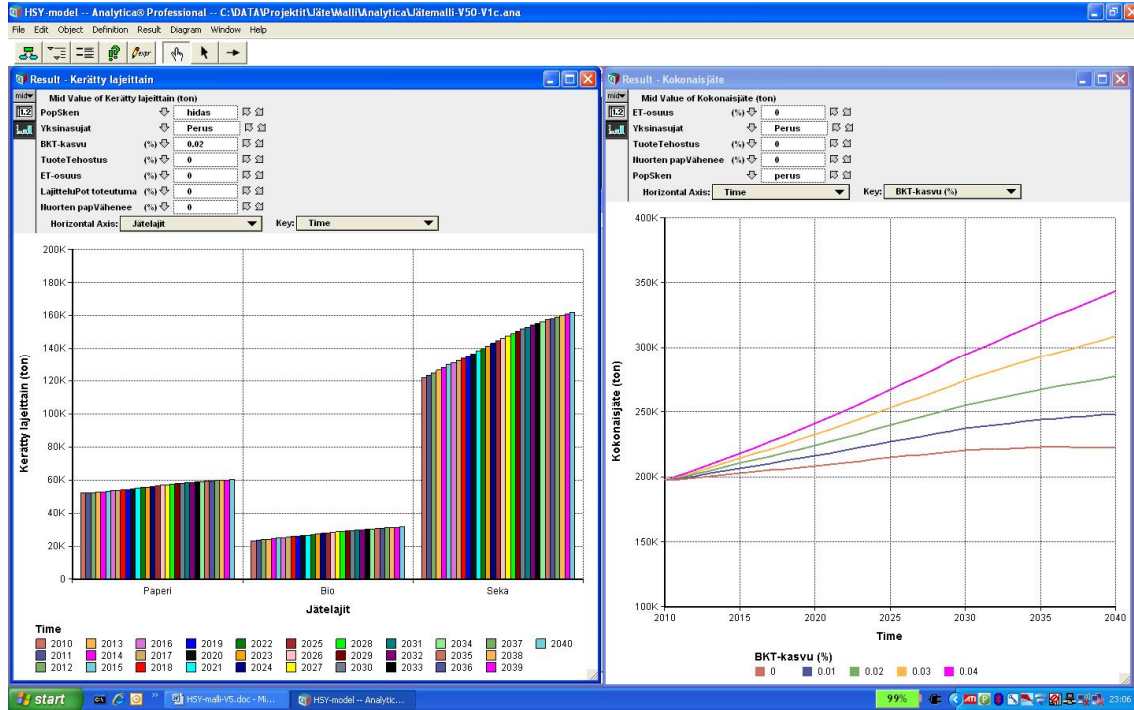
HSY-model -- Analytica® Professional -- C:\DATA\Projektit\Jäte\Malli\Analytica\Jätemalli-V50-V1c.ana

File Edit Object Definition Result Diagram Window Help

Result - Kerätty lajeittain

mid

Mid Value of Kerätty lajeittain (ton)

PopSken hidas
Yksinasujat Perus
BKT-kasvu (%) 0.02
TuoteTehostus (%) 0
ET-osuus (%) 0
LajitteluPot toteutuma (%) 0
Nuorten papVähenee (%) 0

Horizontal Axis: Jätelajit Key: Time

Kerätty lajeittain (ton)

200K
180K
160K
140K
120K
100K
80K
60K
40K
20K
0

Paperi Bio Seka

Jätelajit

Time

2010 2013 2016 2019 2022 2025 2028 2031 2034 2037 2040
2011 2014 2017 2020 2023 2026 2029 2032 2035 2038
2012 2015 2018 2021 2024 2027 2030 2033 2036 2039

Result - Kokonaisjäte

mid

Mid Value of Kokonaisjäte (ton)

ET-osuus (%) 0
Yksinasujat Perus
TuoteTehostus (%) 0
Nuorten papVähenee (%) 0
PopSken perus

Horizontal Axis: Time Key: BKT-kasvu (%)

Kokonaisjäte (ton)

400K
350K
300K
250K
200K
150K
100K

2010 2015 2020 2025 2030 2035 2040

Time

BKT-kasvu (%)
0 0.01 0.02 0.03 0.04

start HSY-malli-V5.doc - Mi... HSY-model -- Analytic... 99% 23:06